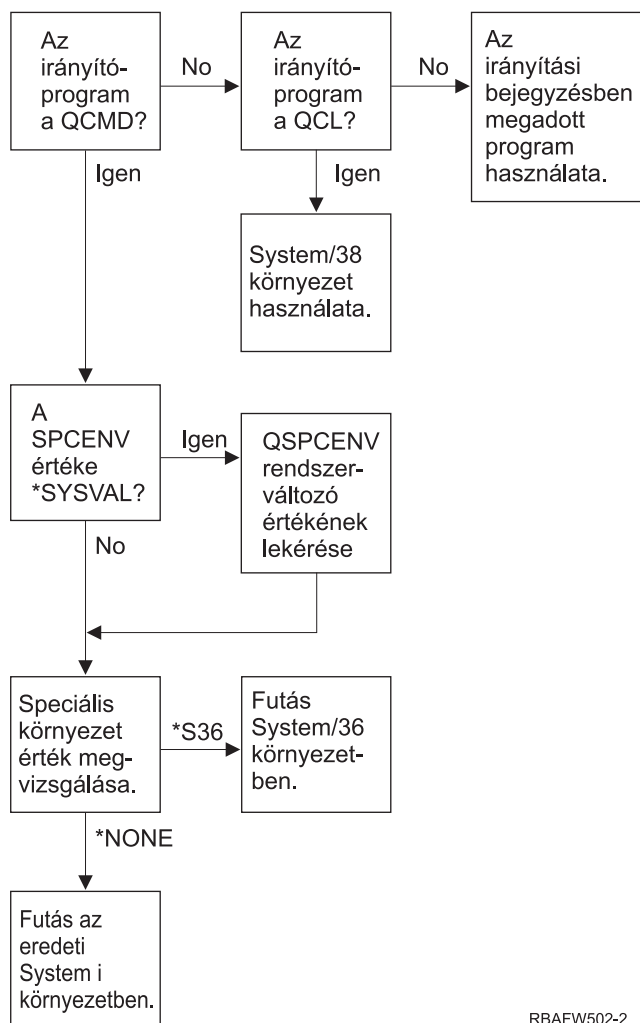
Az irányítóprogram a QCMD?

No

Az irányítóprogram a QCL?

No

Az irányítási bejegyzésben megadott program használata.

Igen

Igen

System/38 környezet használata.

A SPCENV értéke *SYSVAL?

Igen

QSPCENV rendszerváltozó értékének lekérése

No

Speciális környezet érték megvizsgálása.

*S36

Futás System/36 környezetben.

*NONE

Futás az eredeti System i környezetben.

RBAFW502-2